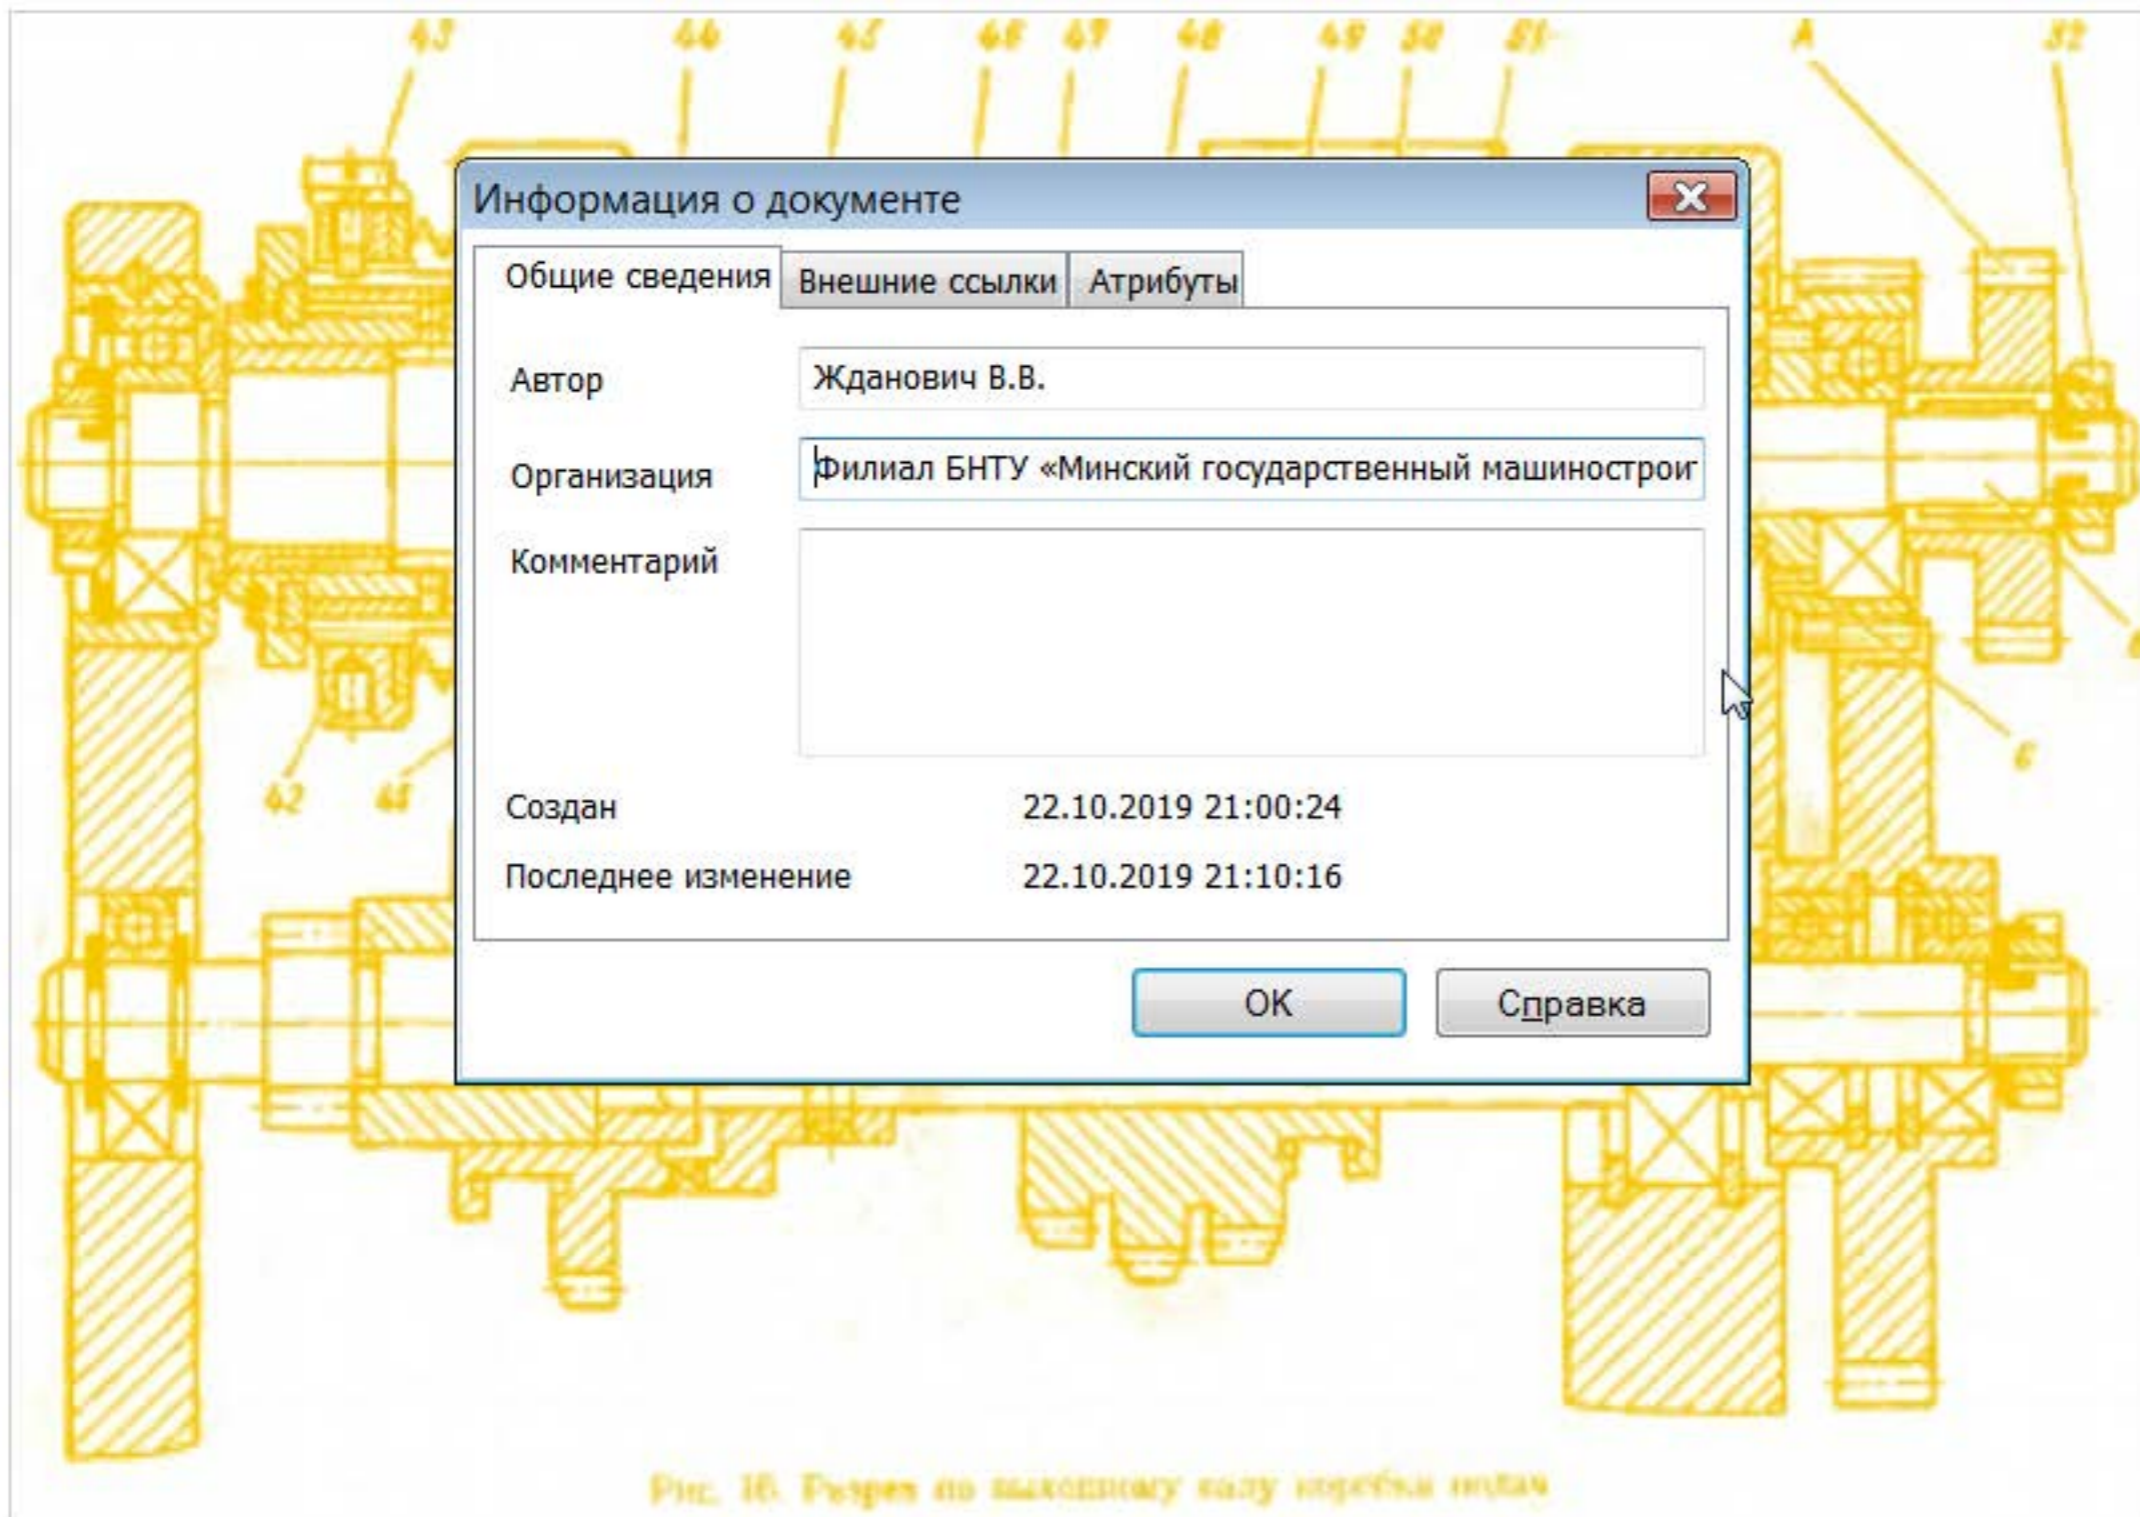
43 44 45 46 47 48 49 50 51 A 32

Информация о документе

Общие сведения | Внешние ссылки | Атрибуты

Автор
Жданович В.В.

Организация
Филиал БНТУ «Минский государственный машиностроиг

Комментарий

Создан 22.10.2019 21:00:24

Последнее изменение 22.10.2019 21:10:16

OK

Справка

42 41 6

Рис. 16. Разрез по выходному валу коробки подач